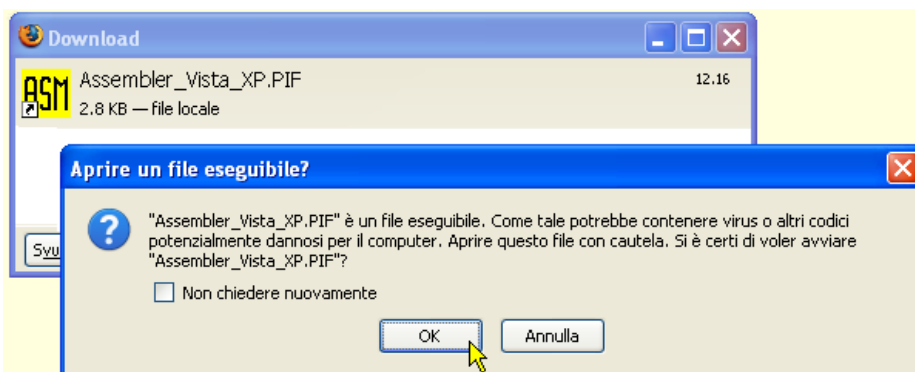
Download

ASM

Assembler_Vista_XP.PIF

12.16

2.8 KB — file locale

Svu

Aprire un file eseguibile?

"Assembler_Vista_XP.PIF" è un file eseguibile. Come tale potrebbe contenere virus o altri codici potenzialmente dannosi per il computer. Aprire questo file con cautela. Si è certi di voler avviare "Assembler_Vista_XP.PIF"?

Non chiedere nuovamente

OK

Annulla